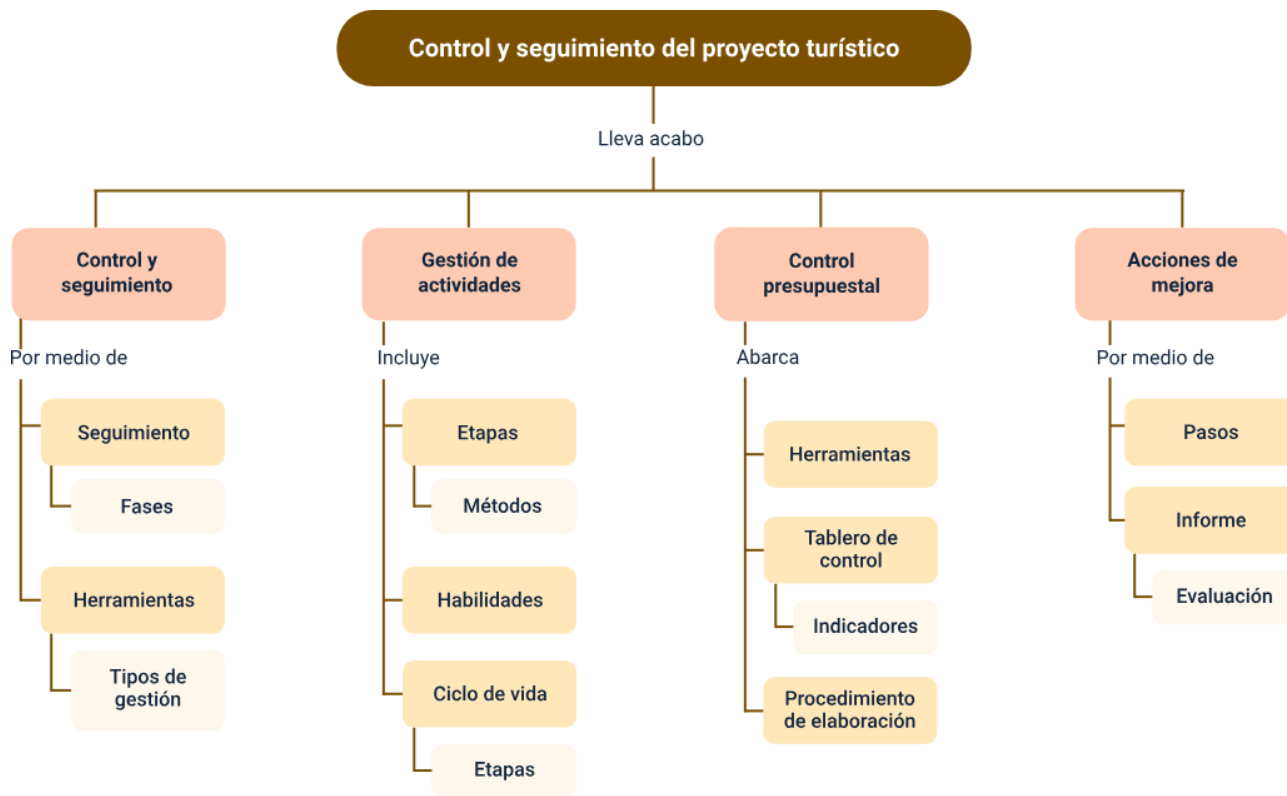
Control y seguimiento del proyecto turístico

Lleva acabo

Control y seguimiento

Por medio de

Seguimiento

Fases

Herramientas

Tipos de gestión

Gestión de actividades

Incluye

Etapas

Métodos

Habilidades

Ciclo de vida

Etapas

Control presupuestal

Abarca

Herramientas

Tablero de control

Indicadores

Procedimiento de elaboración

Acciones de mejora

Por medio de

Pasos

Informe

Evaluación